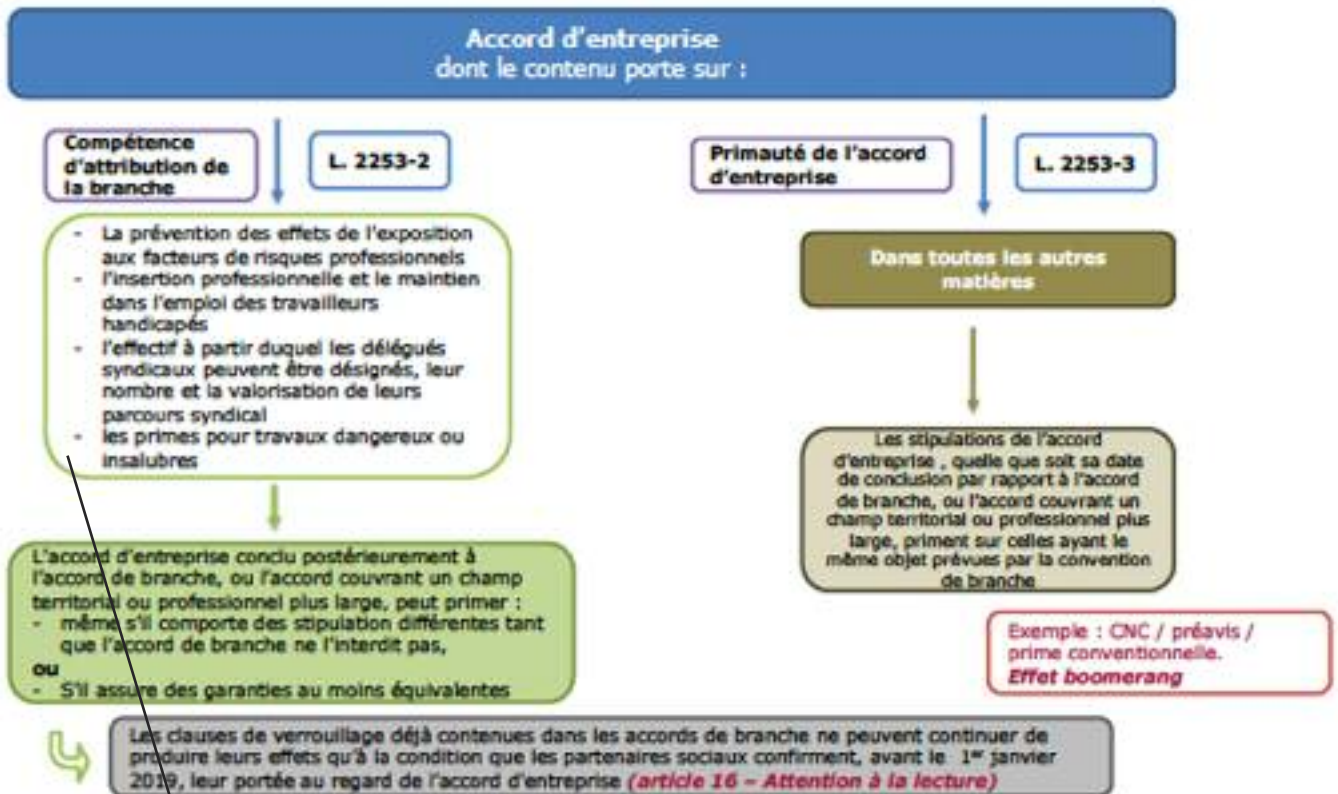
Accord d'entreprise
dont le contenu porte sur :

Compétence d'attribution de la branche

L. 2253-2

- La prévention des effets de l'exposition aux facteurs de risques professionnels
- l'insertion professionnelle et le maintien dans l'emploi des travailleurs handicapés
- l'effectif à partir duquel les délégués syndicaux peuvent être désignés, leur nombre et la valorisation de leurs parcours syndical
- les primes pour travaux dangereux ou insalubres

L'accord d'entreprise conclu postérieurement à l'accord de branche, ou l'accord couvrant un champ territorial ou professionnel plus large, peut primer :
- même s'il comporte des stipulation différentes tant que l'accord de branche ne l'interdit pas,
ou
- S'il assure des garanties au moins équivalentes

Primauté de l'accord d'entreprise

L. 2253-3

Dans toutes les autres matières

Les stipulations de l'accord d'entreprise , quelle que soit sa date de conclusion par rapport à l'accord de branche, ou l'accord couvrant un champ territorial ou professionnel plus large, priment sur celles ayant le même objet prévues par la convention de branche

Exemple : CNC / préavis / prime conventionnelle.
Effet boomerang

Les clauses de verrouillage déjà contenues dans les accords de branche ne peuvent continuer de produire leurs effets qu'à la condition que les partenaires sociaux confirment, avant le 1er janvier 2019, leur portée au regard de l'accord d'entreprise (article 16 – Attention à la lecture)